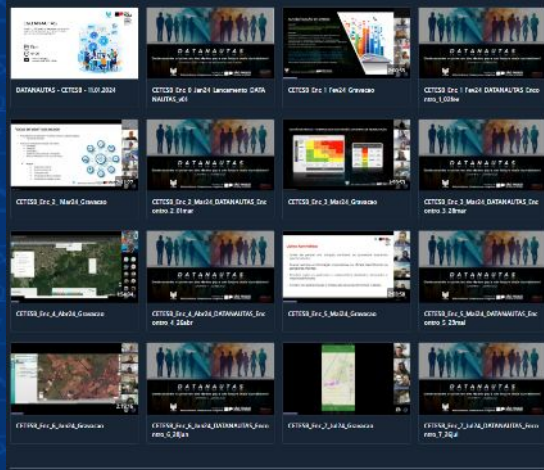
DATANAUTAS - CETESB - 11.01.2024

CETESB Enc 0 Jan24 Lancamento DATANAUTAS_a01

CETESB Enc 1 Fev24 Gravacao

CETESB Enc 1 Fev24 DATANAUTAS Encontro_1_02fev

CETESB_Enc_2_Mar24_Gravacao

CETESB Enc 2 Mar24 DATANAUTAS_Encontro 2 01mar

CETESB_Enc_3_Mar24_Gravacao

CETESB Enc 3 Mar24 DATANAUTAS Encontro 3 28mar

CETESB_Enc_4_Abr24_Gravacao

CETESB_Enc_4_Abr24_DATANAUTAS_Encontro 4 26abr

CETESB_Enc_5_Mai24_Gravacao

CETESB_Enc_5_Mai24_DATANAUTAS_Encontro 5 29mai

CETESB_Enc_6_Jun24_Gravacao

CETESB_Enc_6_Jun24_DATANAUTAS_Encontro_6_28jun

CETESB_Enc_7_Jul24_Gravacao

CETESB_Enc_7_Jul24_DATANAUTAS_Encontro_7_26jul